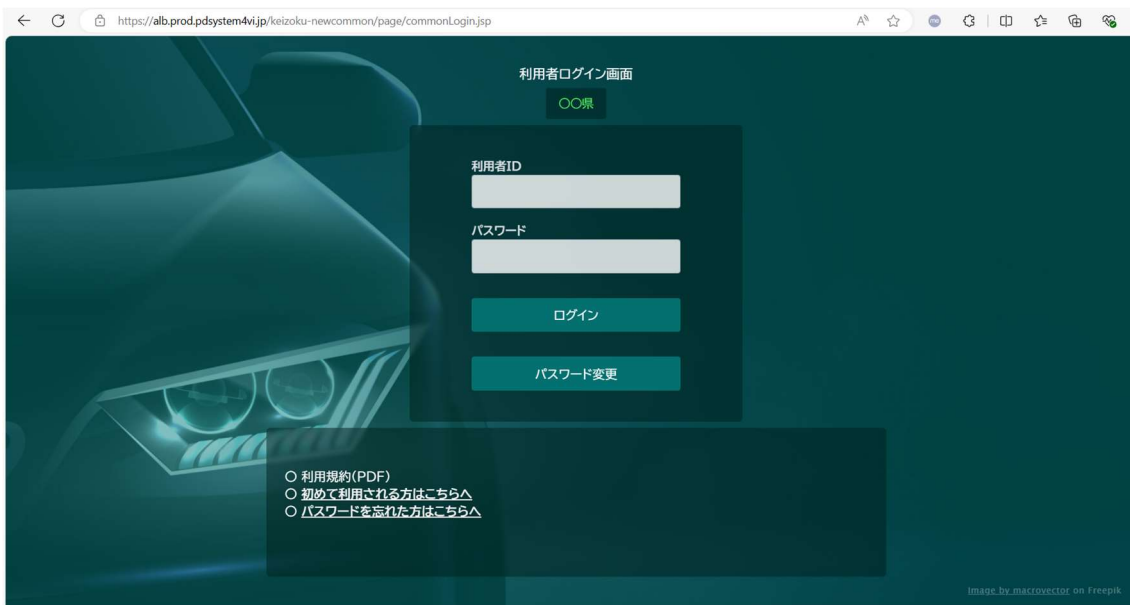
https://alb.prod.pdsystem4vi.jp/keizoku-newcommon/page/commonLogin.jsp

利用者ログイン画面

○○県

利用者ID

パスワード

ログイン

パスワード変更

○ 利用規約(PDF)
○ 初めて利用される方はこちらへ
○ パスワードを忘れた方はこちらへ

Image by macrovector on Freepik